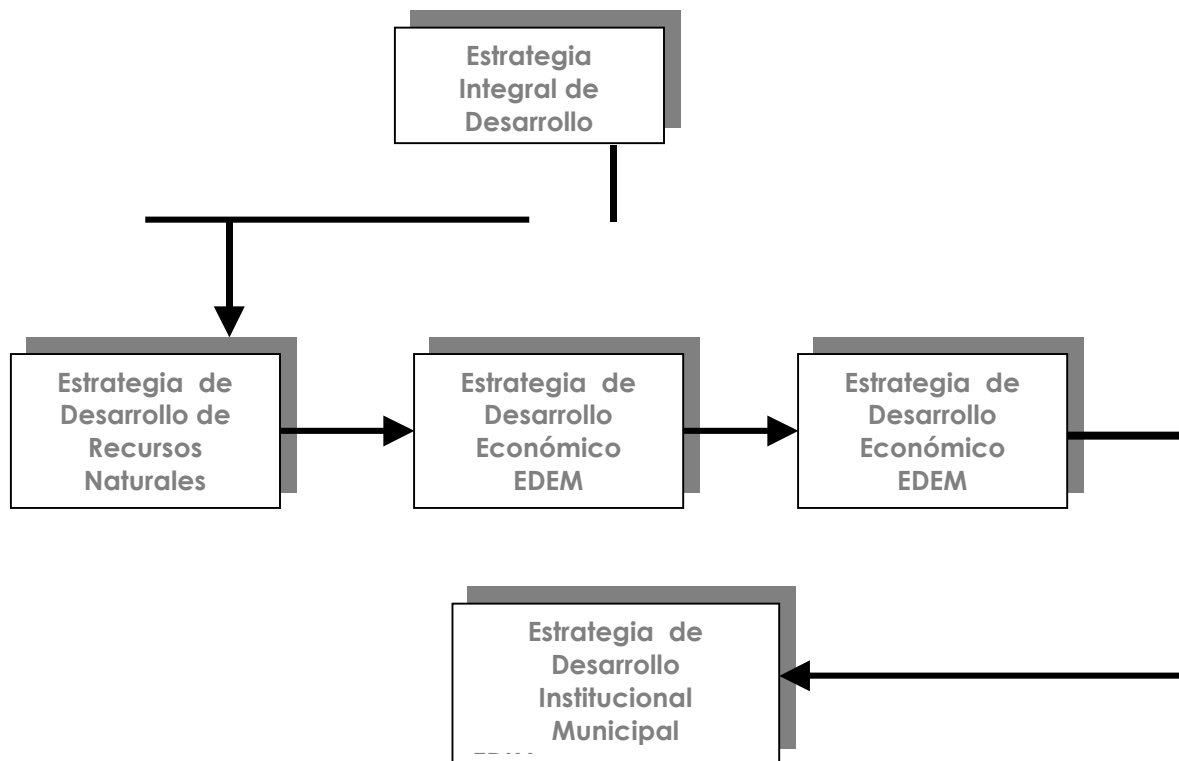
Estrategia Integral de Desarrollo

Estrategia de Desarrollo de Recursos Naturales

Estrategia de Desarrollo Económico EDEM

Estrategia de Desarrollo Económico EDEM

Estrategia de Desarrollo Institucional Municipal

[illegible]